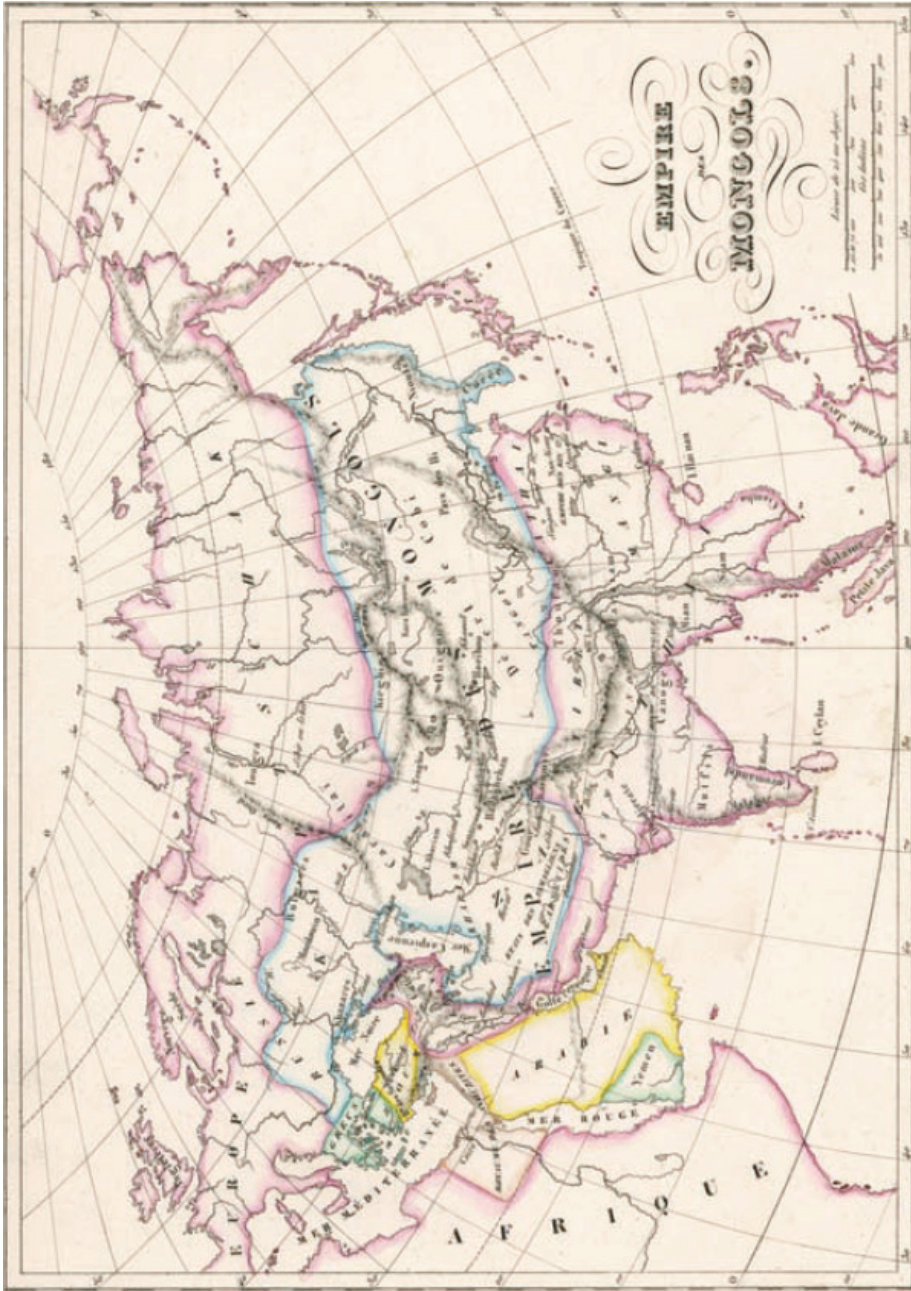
EMPIRE des MONGOLS.

Lieues de 25 au degré

Milles

EMPIRE DES MONGOLS

EUROPE

AFRIQUE

ARABIE

Yemen

MER ROUGE

MER MEDITERRANÉE

Mer Caspienne

Mer Noire

INDE

Ceylan

Malaca

Petite Java

Japon

Tropique du Cancer

Pays des

Siam